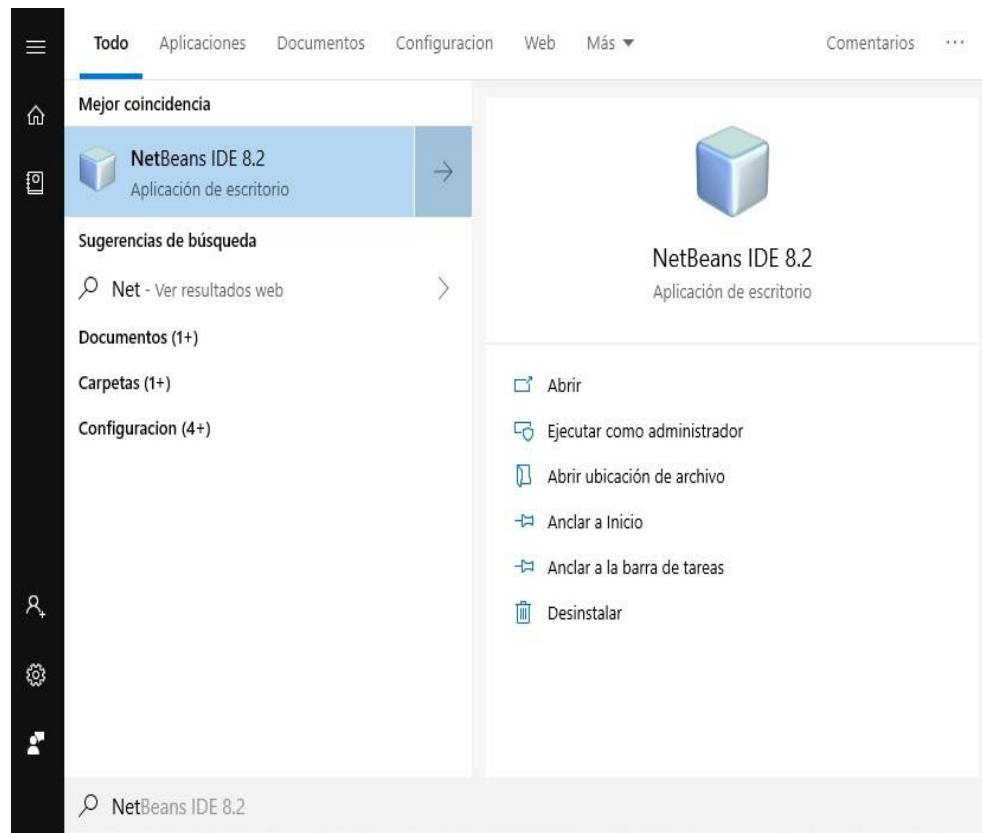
Todo Aplicaciones Documentos Configuracion Web Más ▾ Comentarios ···

Mejor coincidencia

NetBeans IDE 8.2
Aplicación de escritorio

Sugerencias de búsqueda

Net - Ver resultados web

Documentos (1+)

Carpetas (1+)

Configuracion (4+)

NetBeans IDE 8.2
Aplicación de escritorio

Abrir

Ejecutar como administrador

Abrir ubicación de archivo

Anclar a Inicio

Anclar a la barra de tareas

Desinstalar

NetBeans IDE 8.2